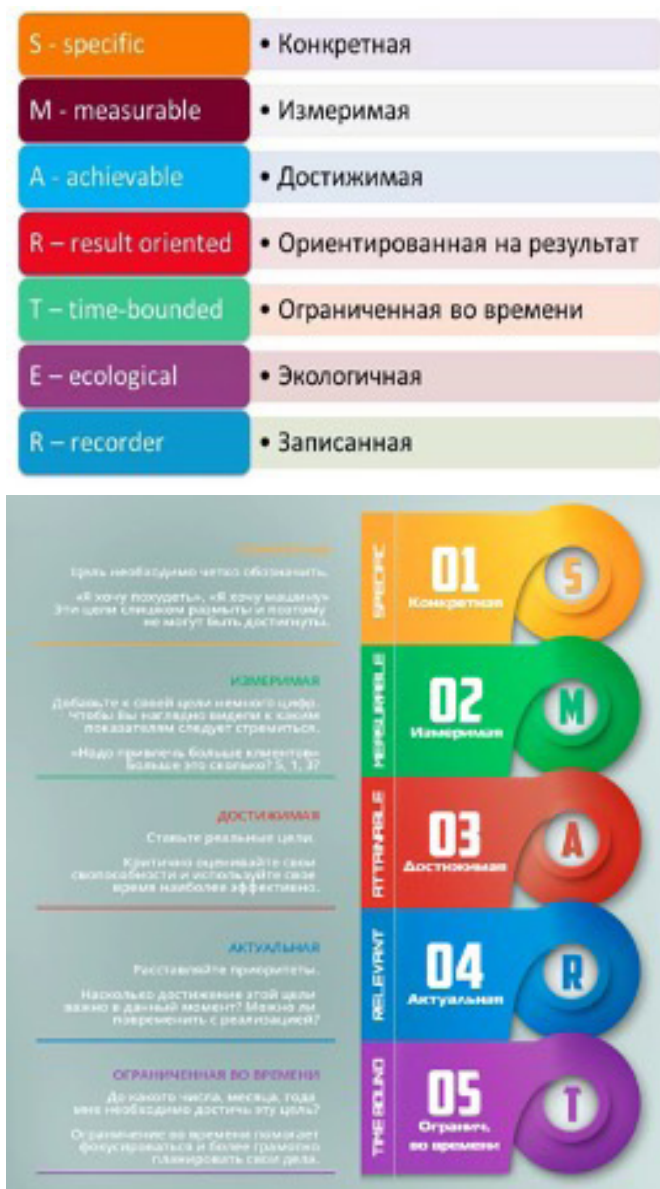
S - specific • Конкретная

M - measurable • Измеримая

A - achievable • Достижимая

R – result oriented • Ориентированная на результат

T – time-bounded • Ограниченная во времени

E – ecological • Экологичная

R – recorder • Записанная

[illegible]

Цель необходимо четко обозначить.

«Я хочу похудеть», «Я хочу машину» Эти цели слишком размыты и поэтому не могут быть достигнуты.

ИЗМЕРИМАЯ

Добавьте к своей цели немного цифр, чтобы Вы наглядно видели к каким показателям следует стремиться.

«Надо привлечь больше клиентов» больше это сколько? 5, 1, 3?

ДОСТИЖИМАЯ

Ставьте реальные цели.

Критично оценивайте свои способности и используйте свое время наиболее эффективно.

АКТУАЛЬНАЯ

Расставляйте приоритеты.

Насколько достижение этой цели важно в данный момент? Можно ли повременить с реализацией?

ОГРАНИЧЕННАЯ ВО ВРЕМЕНИ

До какого числа, месяца, года мне необходимо достичь эту цель?

Ограничение во времени помогает фокусироваться и более грамотно планировать свои дела.

SPECIFIC 01 Конкретная S

MEASURABLE 02 Измеримая M

ATTAINABLE 03 Достижимая A

RELEVANT 04 Актуальная R

TIME BOUND 05 Огранич. во времени T